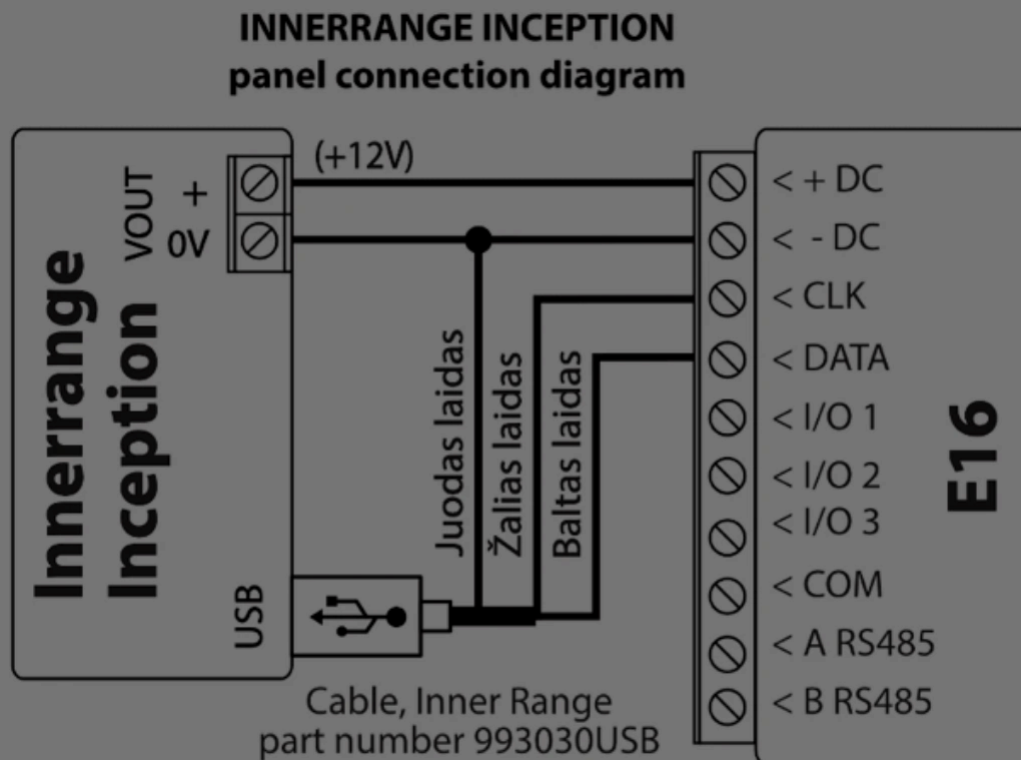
INNERRANGE INCEPTION
panel connection diagram

Innerrange Inception

VOUT
+
0V

(+12V)

USB

Juodas laidas
Žalias laidas
Baltas laidas

Cable, Inner Range
part number 993030USB

< + DC
< - DC
< CLK
< DATA
< I/O 1
< I/O 2
< I/O 3
< COM
< A RS485
< B RS485

E16